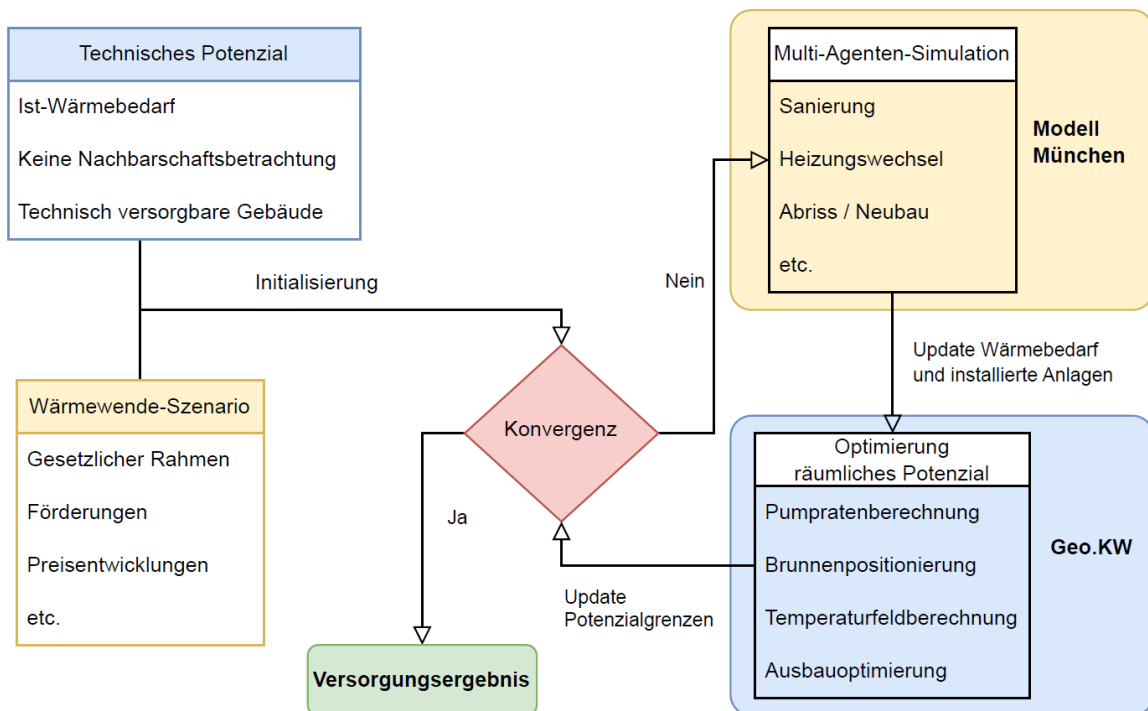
Technisches Potenzial

Ist-Wärmebedarf

Keine Nachbarschaftsbetrachtung

Technisch versorgbare Gebäude

Initialisierung

Wärmewende-Szenario

Gesetzlicher Rahmen

Förderungen

Preisentwicklungen

etc.

Konvergenz

Ja

Nein

Versorgungsergebnis

Multi-Agenten-Simulation

Sanierung

Heizungswechsel

Abriss / Neubau

etc.

Modell München

Update Wärmebedarf und installierte Anlagen

Optimierung räumliches Potenzial

Pumpratenberechnung

Brunnenpositionierung

Temperaturfeldberechnung

Ausbauoptimierung

Geo.KW

Update Potenzialgrenzen